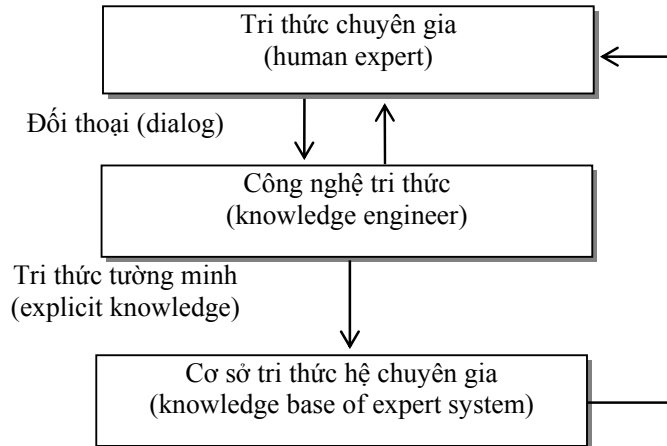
Tri thức chuyên gia
(human expert)

Đối thoại (dialog)

Công nghệ tri thức
(knowledge engineer)

Tri thức tường minh
(explicit knowledge)

Cơ sở tri thức hệ chuyên gia
(knowledge base of expert system)